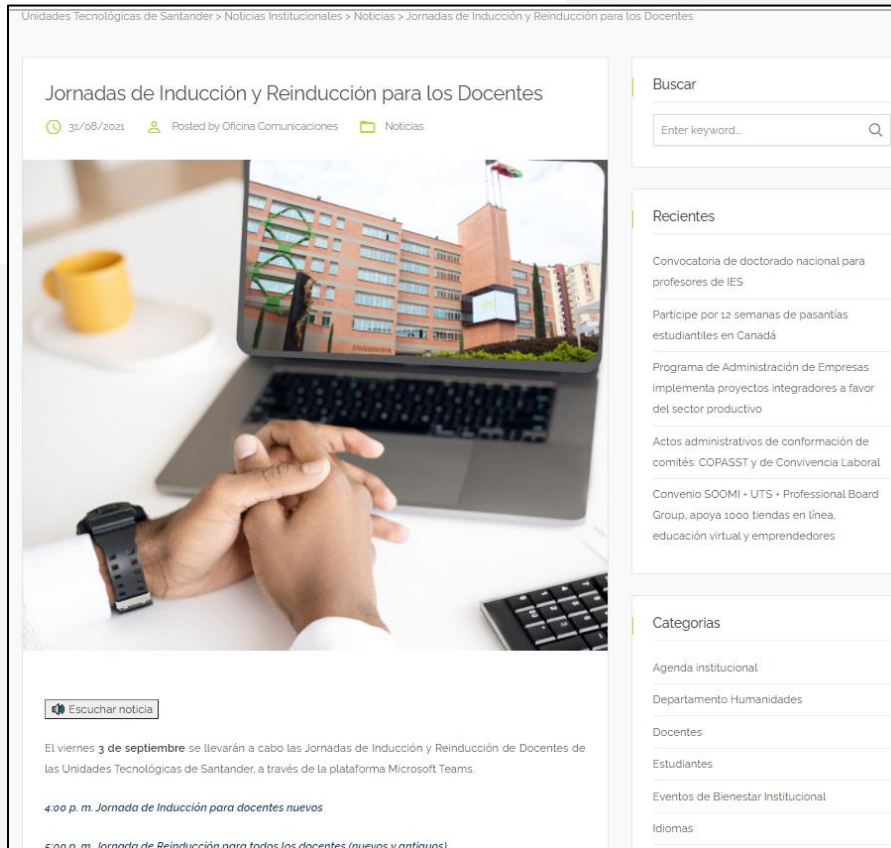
Unidades Tecnológicas de Santander > Noticias Institucionales > Noticias > Jornadas de Inducción y Reinducción para los Docentes

Jornadas de Inducción y Reinducción para los Docentes

31/08/2021 Posted by Oficina Comunicaciones Noticias

Escuchar noticia

El viernes 3 de septiembre se llevarán a cabo las Jornadas de Inducción y Reinducción de Docentes de las Unidades Tecnológicas de Santander, a través de la plataforma Microsoft Teams.

4:00 p. m. Jornada de Inducción para docentes nuevos

5:00 p. m. Jornada de Reinducción para todos los docentes (nuevos y antiguos)

Buscar

Enter keyword...

Recientes

Convocatoria de doctorado nacional para profesores de IES

Participe por 12 semanas de pasantías estudiantiles en Canadá

Programa de Administración de Empresas implementa proyectos integradores a favor del sector productivo

Actos administrativos de conformación de comités: COPASST y de Convivencia Laboral

Convenio SOOMI • UTS • Professional Board Group, apoya 1000 tiendas en línea, educación virtual y emprendedores

Categorias

Agenda institucional

Departamento Humanidades

Docentes

Estudiantes

Eventos de Bienestar Institucional

Idiomas